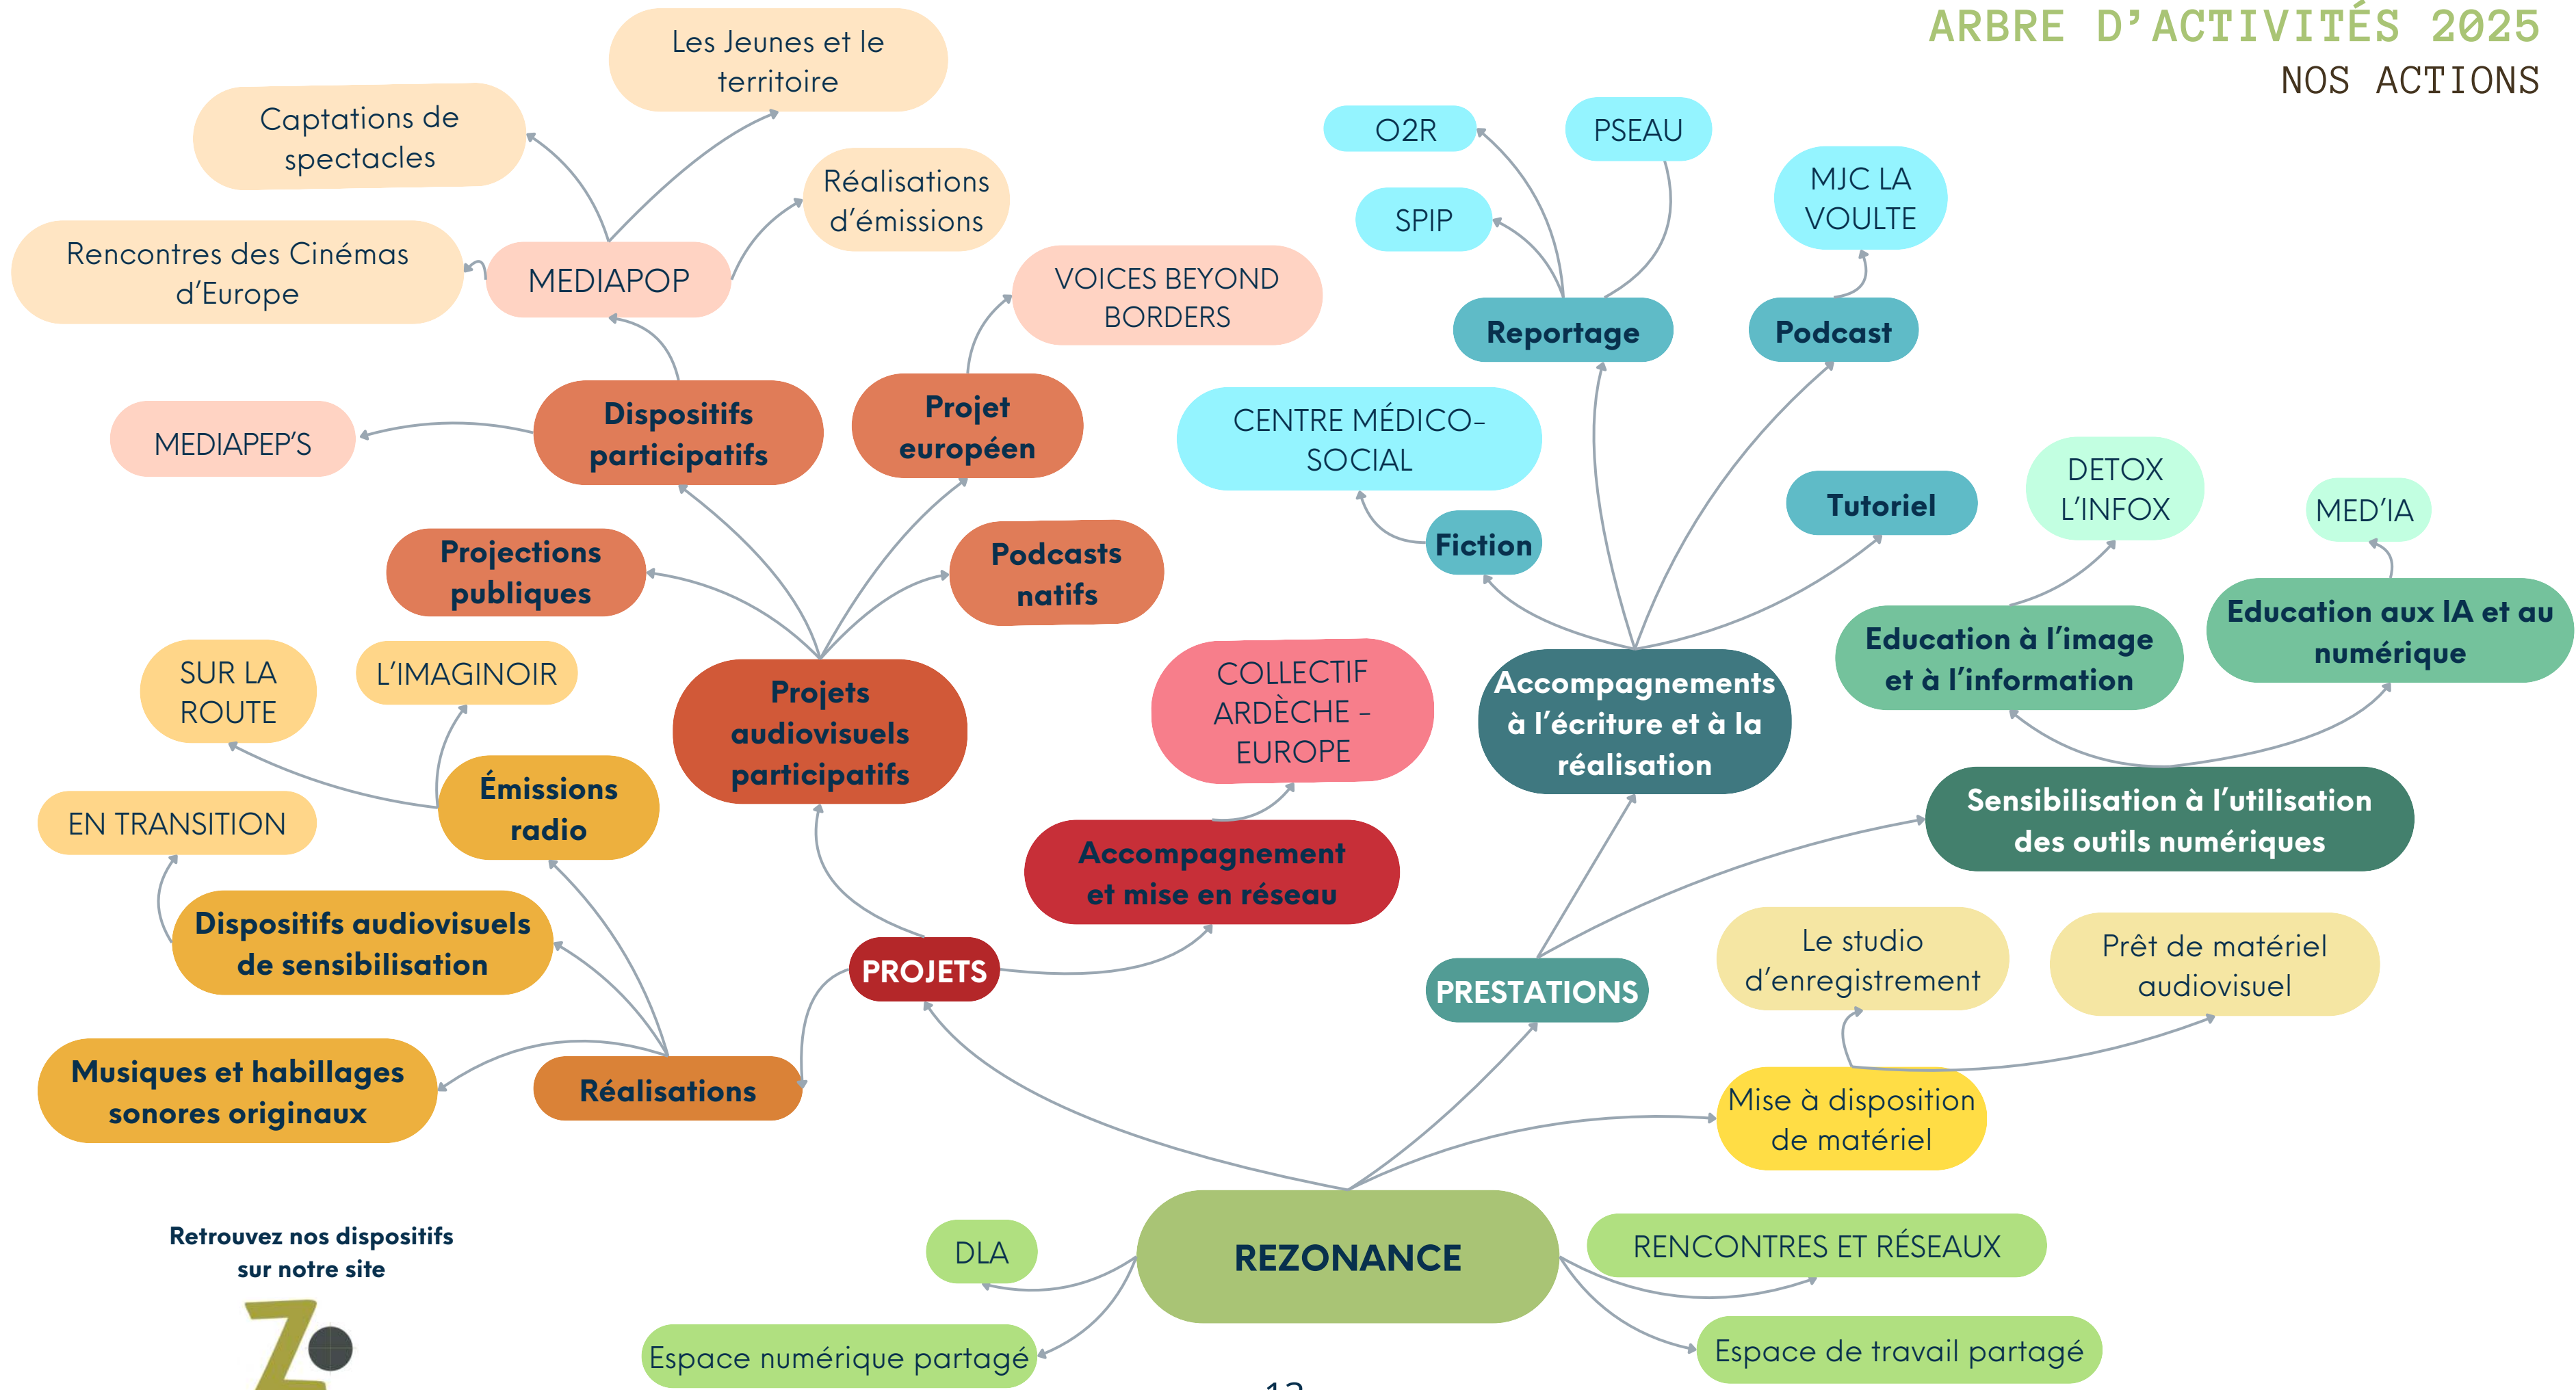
ARBRE D'ACTIVITÉS 2025
NOS ACTIONS

Les Jeunes et le territoire
Captations de spectacles
Réalisations d'émissions
Rencontres des Cinémas d'Europe
MEDIAPOP
VOICES BEYOND BORDERS
MEDIAPEP'S
Dispositifs participatifs
Projet européen
Projections publiques
Podcasts natifs
SUR LA ROUTE
L'IMAGINOIR
Projets audiovisuels participatifs
Émissions radio
EN TRANSITION
Dispositifs audiovisuels de sensibilisation
Musiques et habillages sonores originaux
Réalisations
PROJETS
COLLECTIF ARDÈCHE - EUROPE
Accompagnement et mise en réseau

O2R
PSEAU
SPIP
MJC LA VOULTE
Reportage
Podcast
CENTRE MÉDICO-SOCIAL
Fiction
Tutoriel
DETOX L'INFOX
MED'IA
Accompagnements à l'écriture et à la réalisation
Education à l'image et à l'information
Education aux IA et au numérique
Sensibilisation à l'utilisation des outils numériques
PRESTATIONS
Le studio d'enregistrement
Prêt de matériel audiovisuel
Mise à disposition de matériel

Retrouvez nos dispositifs sur notre site

DLA
REZONANCE
RENCONTRES ET RÉSEAUX
Espace numérique partagé
Espace de travail partagé
12